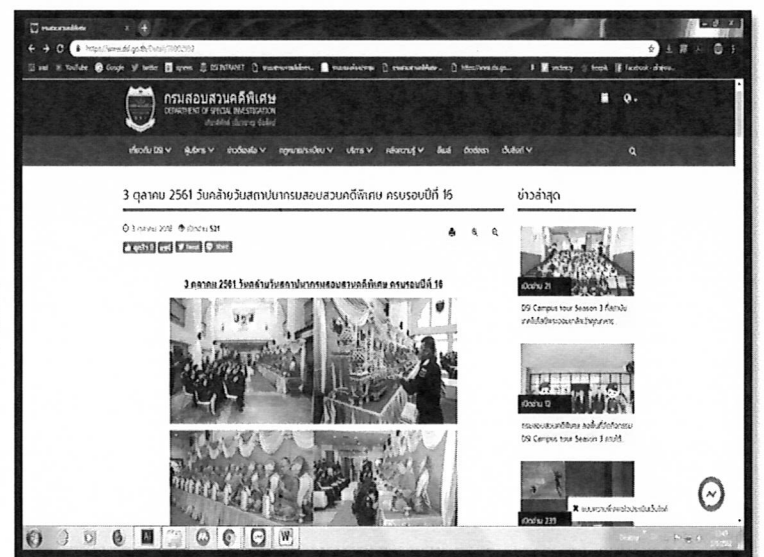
กรมสอบสวนคดีพิเศษ
DEPARTMENT OF SPECIAL INVESTIGATION

เกี่ยวกับ DSI ∨ ผู้บริหาร ∨ ข่าวประชาสัมพันธ์ ∨ กฎหมาย/ระเบียบ ∨ บริการ ∨ คลังความรู้ ∨ ลิงค์ ติดต่อเรา เว็บลิงก์ ∨

3 ตุลาคม 2561 วันคล้ายวันสถาปนากรมสอบสวนคดีพิเศษ ครบรอบปีที่ 16

ข่าวล่าสุด

3 ตุลาคม 2561 เปิดอ่าน 521

3 ตุลาคม 2561 วันคล้ายวันสถาปนากรมสอบสวนคดีพิเศษ ครบรอบปีที่ 16

เปิดอ่าน 21
DSI Campus tour Season 3

เปิดอ่าน 12
กรมสอบสวนคดีพิเศษ DSI Campus tour Season 3

เปิดอ่าน 239